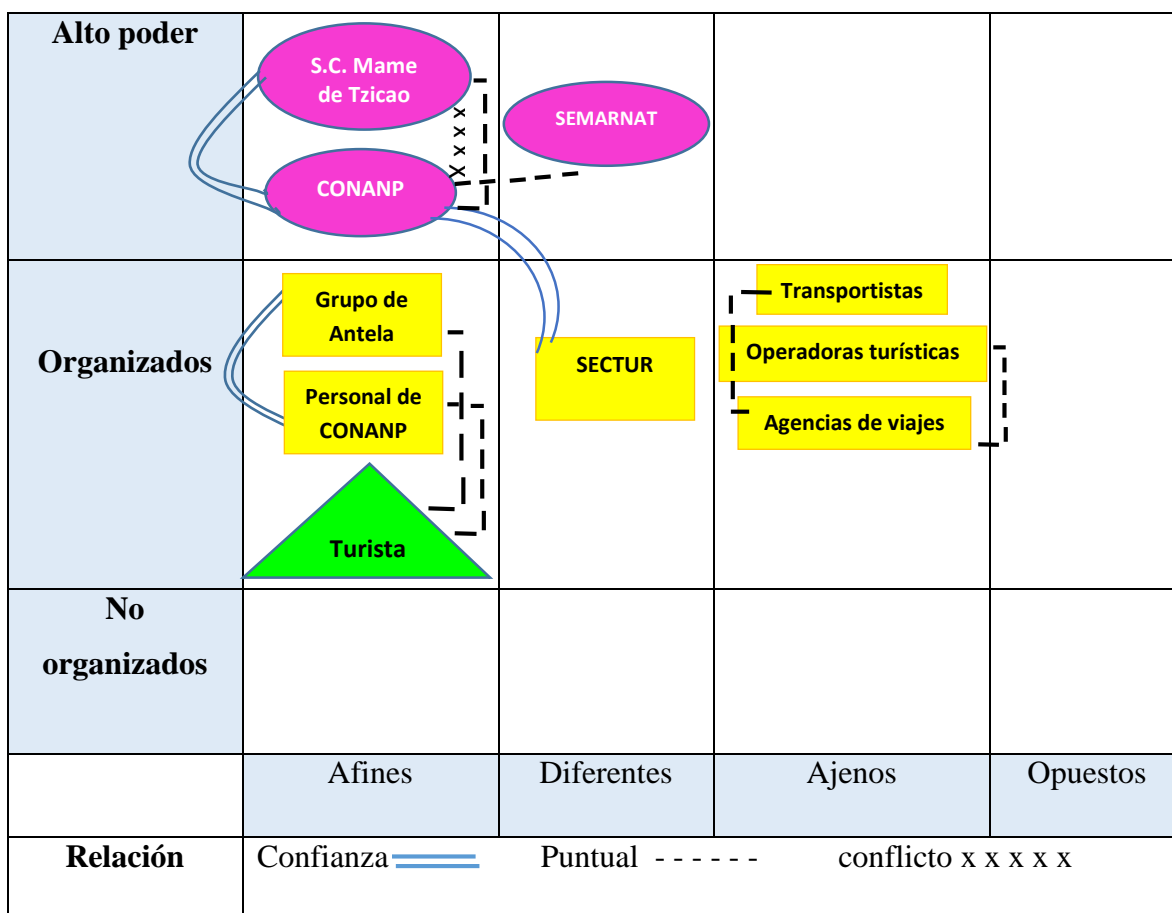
| Alto poder | S.C. Mame de Tzicao<br>CONANP | SEMARNAT | | |
|---|---|---|---|---|
| Organizados | Grupo de Antela<br>Personal de CONANP<br>Turista | SECTUR | Transportistas<br>Operadoras turísticas<br>Agencias de viajes | |
| No organizados | | | | |
| | Afines | Diferentes | Ajenos | Opuestos |
| Relación | Confianza | Puntual - - - - - - | conflicto x x x x x | |